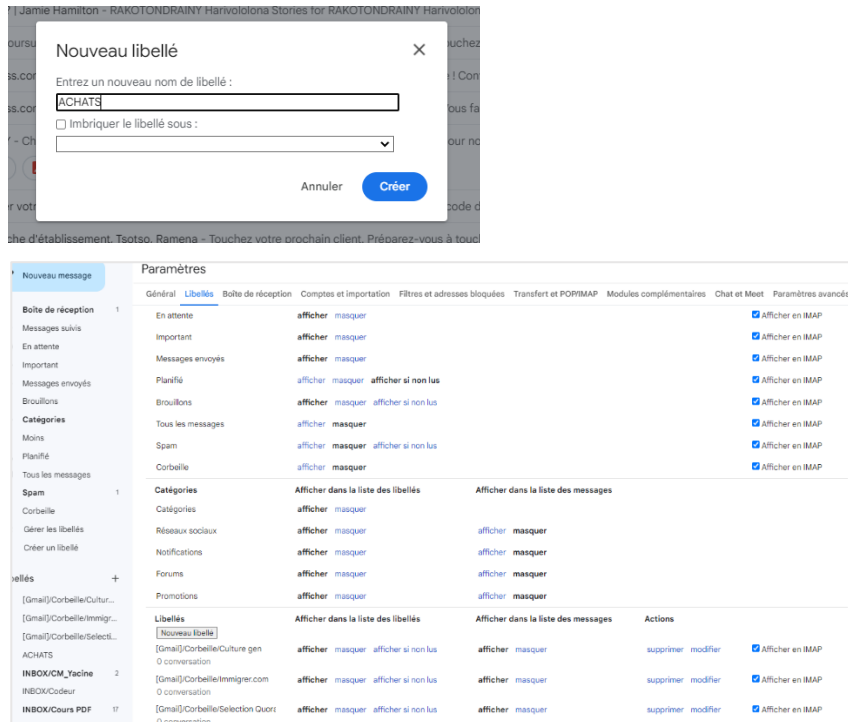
| Jamie Hamilton - RAKOTONDRAINY Harivololona Stories for RAKOTONDRAINY Harivololona

Nouveau libellé

Entrez un nouveau nom de libellé :

ACHATS

Imbriquer le libellé sous :

Annuler Créer

che d'établissement. Tsotso, Ramena - Touchez votre prochain client. Préparez-vous à touc

Nouveau message

Boîte de réception 1
Messages suivis
En attente
Important
Messages envoyés
Brouillons
Catégories
Moins
Planifié
Tous les messages
Spam 1
Corbeille
Gérer les libellés
Créer un libellé

ibellés +
[Gmail]/Corbeille/Cultur...
[Gmail]/Corbeille/Immigr...
[Gmail]/Corbeille/Selecti...
ACHATS
INBOX/CM_Yacine 2
INBOX/Codeur
INBOX/Cours PDF 17

Paramètres

Général Libellés Boîte de réception Comptes et importation Filtres et adresses bloquées Transfert et POP/IMAP Modules complémentaires Chat et Meet Paramètres avancés

| | | |
|---|---|---|
| En attente | afficher masquer | Afficher en IMAP |
| Important | afficher masquer | Afficher en IMAP |
| Messages envoyés | afficher masquer | Afficher en IMAP |
| Planifié | afficher masquer afficher si non lus | Afficher en IMAP |
| Brouillons | afficher masquer afficher si non lus | Afficher en IMAP |
| Tous les messages | afficher masquer | Afficher en IMAP |
| Spam | afficher masquer afficher si non lus | Afficher en IMAP |
| Corbeille | afficher masquer | Afficher en IMAP |

| Catégories | Afficher dans la liste des libellés | Afficher dans la liste des messages |
|---|---|---|
| Catégories | afficher masquer | |
| Réseaux sociaux | afficher masquer | afficher masquer |
| Notifications | afficher masquer | afficher masquer |
| Forums | afficher masquer | afficher masquer |
| Promotions | afficher masquer | afficher masquer |

| Libellés | Afficher dans la liste des libellés | Afficher dans la liste des messages | Actions | |
|---|---|---|---|---|
| Nouveau libellé | | | | |
| [Gmail]/Corbeille/Culture gen 0 conversation | afficher masquer afficher si non lus | afficher masquer | supprimer modifier | Afficher en IMAP |
| [Gmail]/Corbeille/Immigrer.com 0 conversation | afficher masquer afficher si non lus | afficher masquer | supprimer modifier | Afficher en IMAP |
| [Gmail]/Corbeille/Selection Quora 0 conversation | afficher masquer afficher si non lus | afficher masquer | supprimer modifier | Afficher en IMAP |